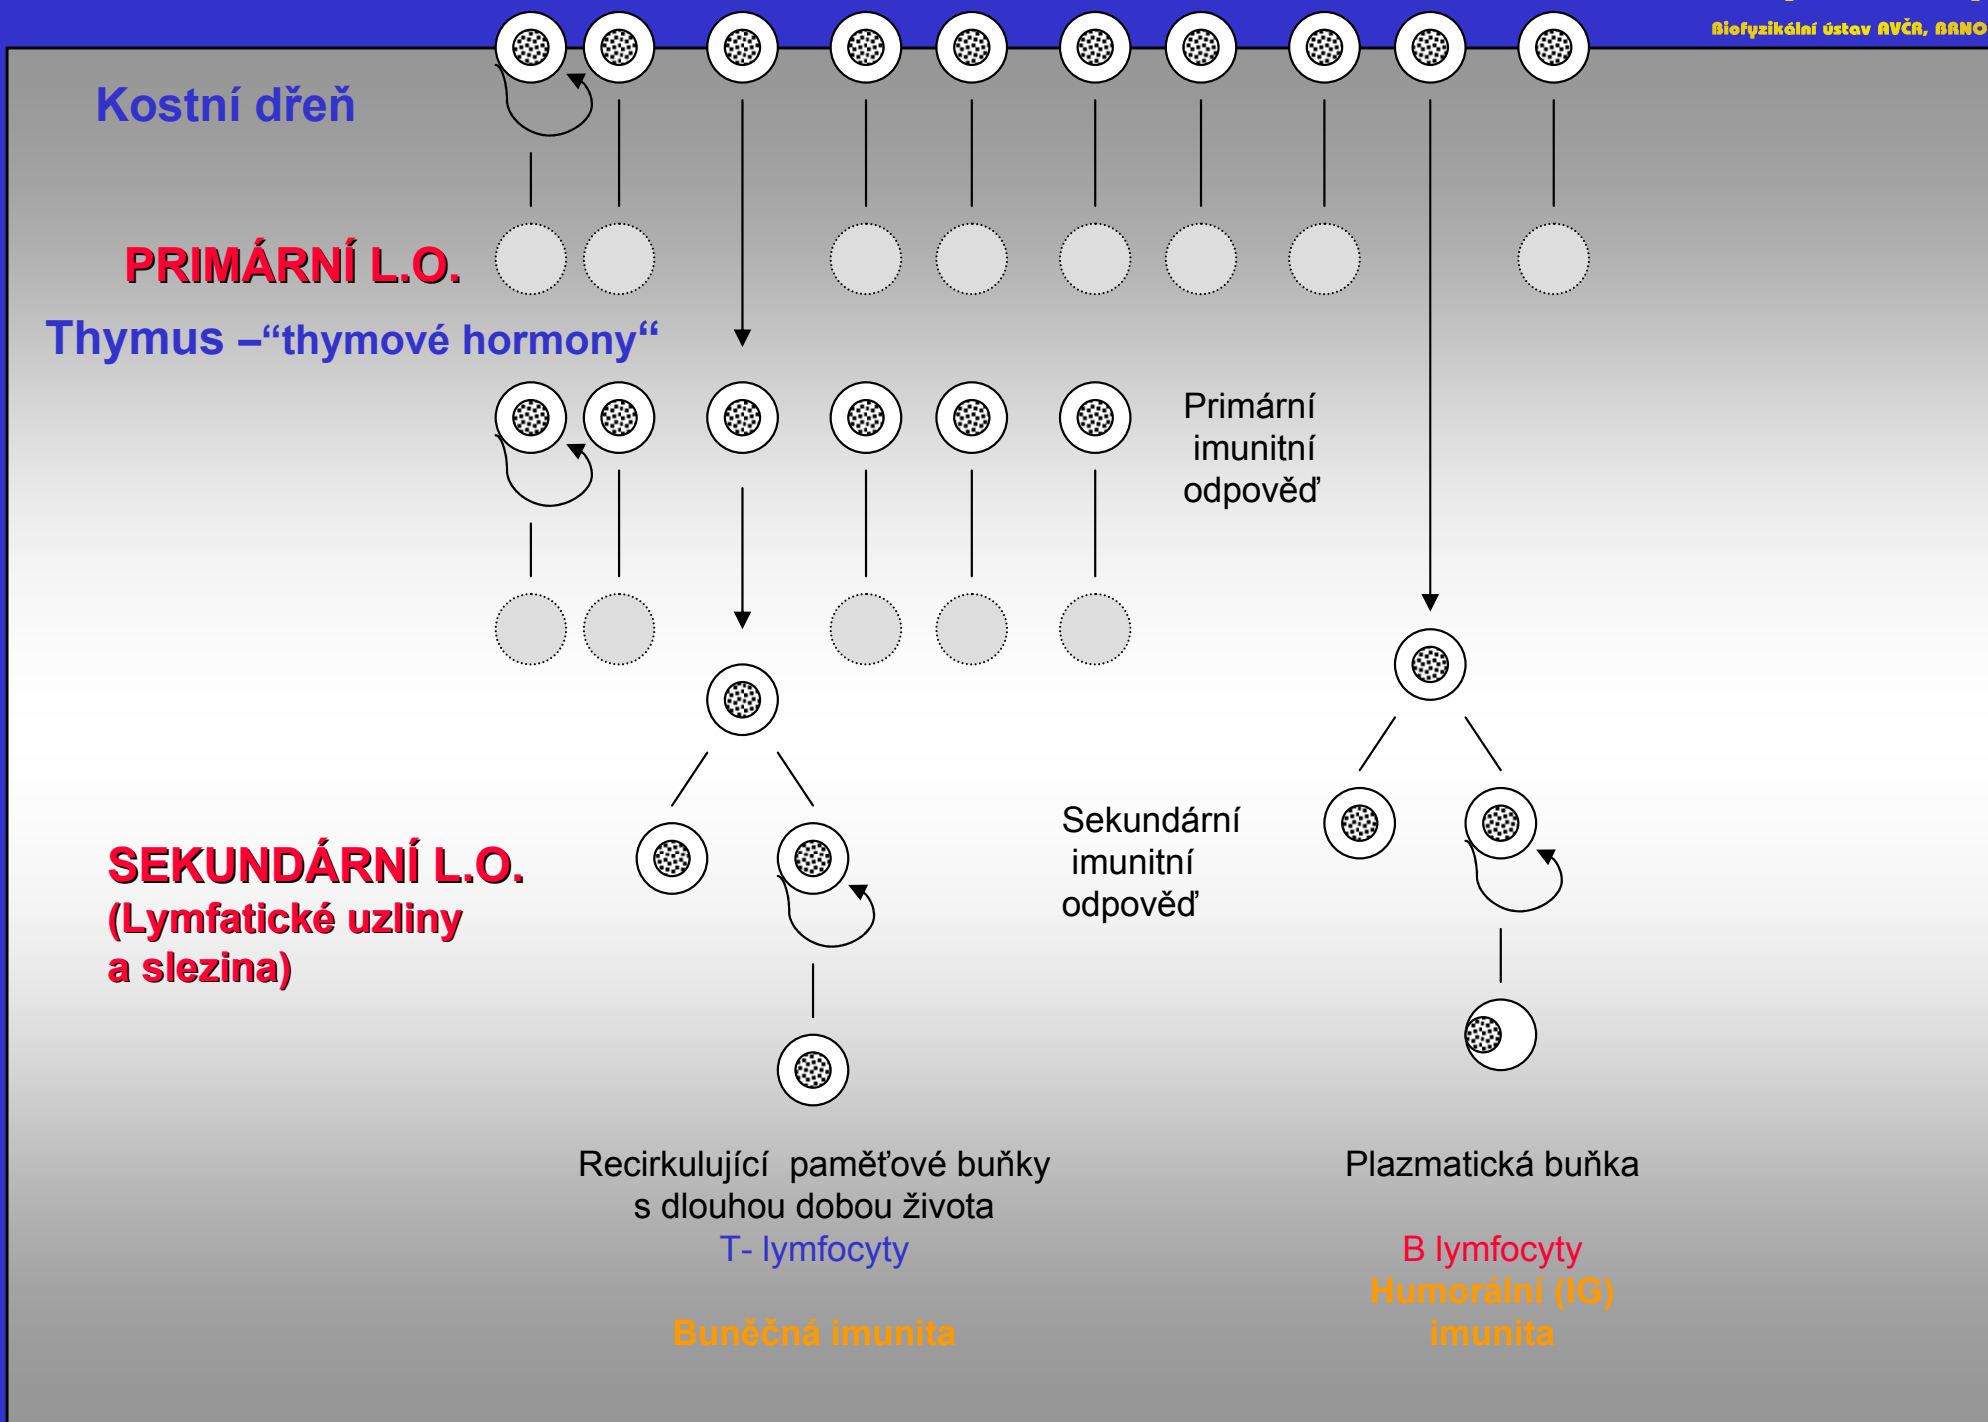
Biofyzikální ústav AVČR, BRNO

Kostní dřeň

PRIMÁRNÍ L.O.

Thymus –“thymové hormony“

Primární imunitní odpověď

SEKUNDÁRNÍ L.O. (Lymfatické uzliny a slezina)

Sekundární imunitní odpověď

Recirkulující paměťové buňky s dlouhou dobou života

T- lymfocyty

Buněčná imunita

Plazmatická buňka

B lymfocyty

Humorální (IG) imunita